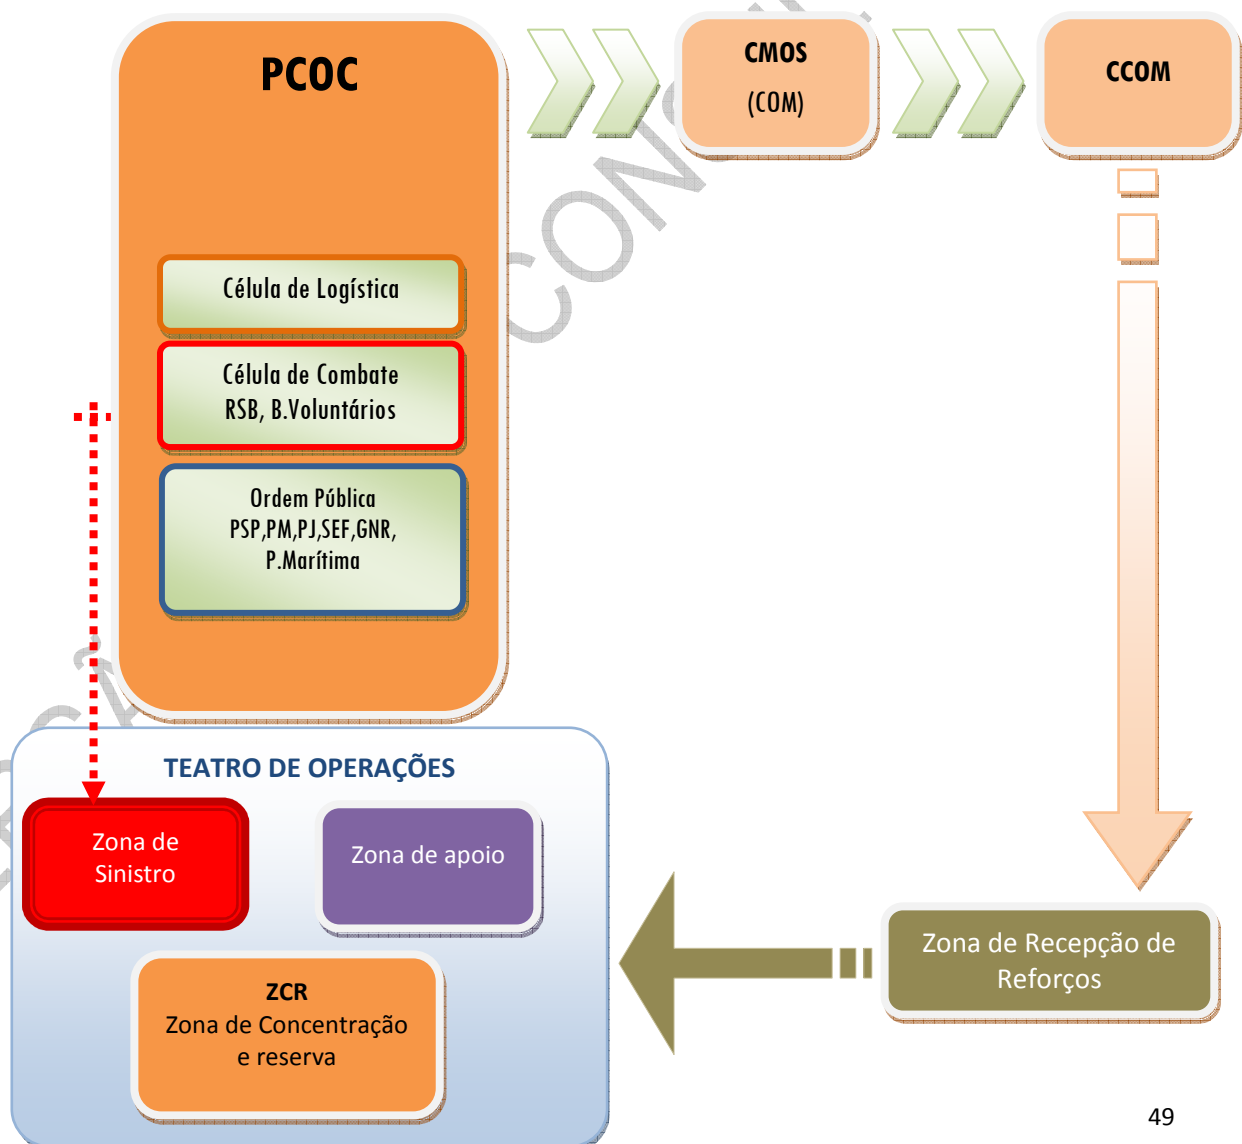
PCOC

CMOS
(COM)

CCOM

Célula de Logística

Célula de Combate
RSB, B.Voluntários

Ordem Pública
PSP,PM,PJ,SEF,GNR,
P.Marítima

TEATRO DE OPERAÇÕES

Zona de
Sinistro

Zona de apoio

ZCR
Zona de Concentração
e reserva

Zona de Recepção de
Reforços

49